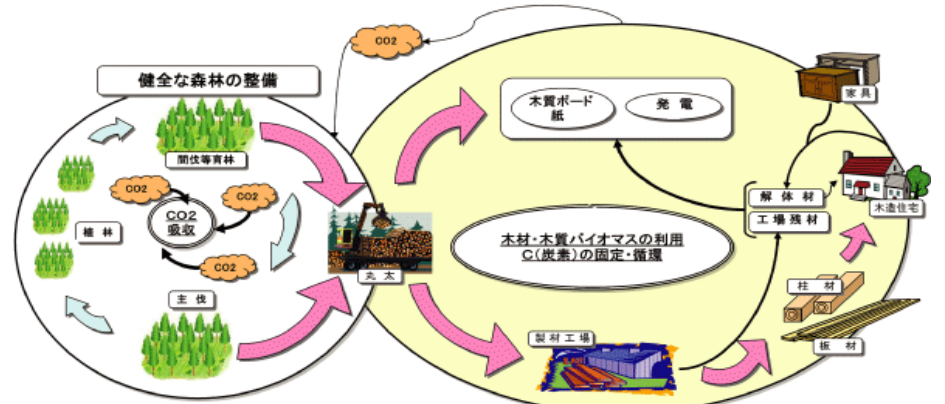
CO2

健全な森林の整備

間伐等育林

CO2

CO2

CO2
吸収

植林

CO2

主伐

丸太

木質ボード
紙

発電

家具

解体材

工場残材

木造住宅

木材・木質バイオマスの利用
C(炭素)の固定・循環

柱材

製材工場

板材